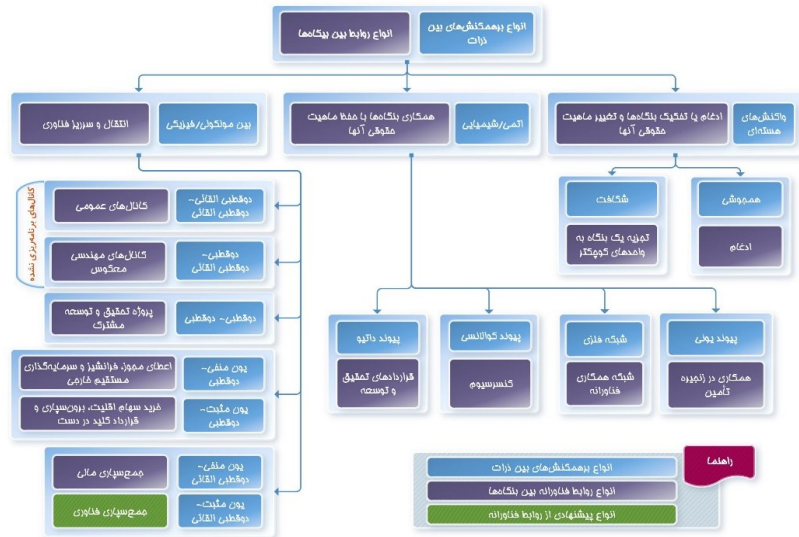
انواع برهمکنش‌های بین ذرات

انواع روابط بین بنگاه‌ها

واکنش‌های هسته‌ای

ادغام یا تفکیک بنگاه‌ها و تغییر ماهیت حقوقی آنها

اتمی/شیمیایی

همکاری بنگاه‌ها با حفظ ماهیت حقوقی آنها

بین مولکولی/فیزیکی

انتقال و سرریز فناوری

همجوشی

ادغام

شکافت

تجزیه یک بنگاه به واحدهای کوچکتر

پیوند یونی

همکاری در زنجیره تأمین

شبکه فلزی

شبکه همکاری فناورانه

پیوند کووالانسی

کنسرسیوم

پیوند داتیو

قراردادهای تحقیق و توسعه

کانال‌های برنامه‌ریزی شده

دوقطبی القائی-دوقطبی القائی

کانال‌های عمومی

دوقطبی-دوقطبی القائی

کانال‌های مهندسی معکوس

دوقطبی- دوقطبی

پروژه تحقیق و توسعه مشترک

یون منفی-دوقطبی

اعطای مجوز، فرانشیز و سرمایه‌گذاری مستقیم خارجی

یون مثبت-دوقطبی

خرید سهام اقلیت، برون‌سپاری و قرارداد کلید در دست

یون منفی-دوقطبی القائی

جمع‌سپاری مالی

یون مثبت-دوقطبی القائی

جمع‌سپاری فناوری

راهنما

انواع برهمکنش‌های بین ذرات

انواع روابط فناورانه بین بنگاه‌ها

انواع پیشنهادی از روابط فناورانه